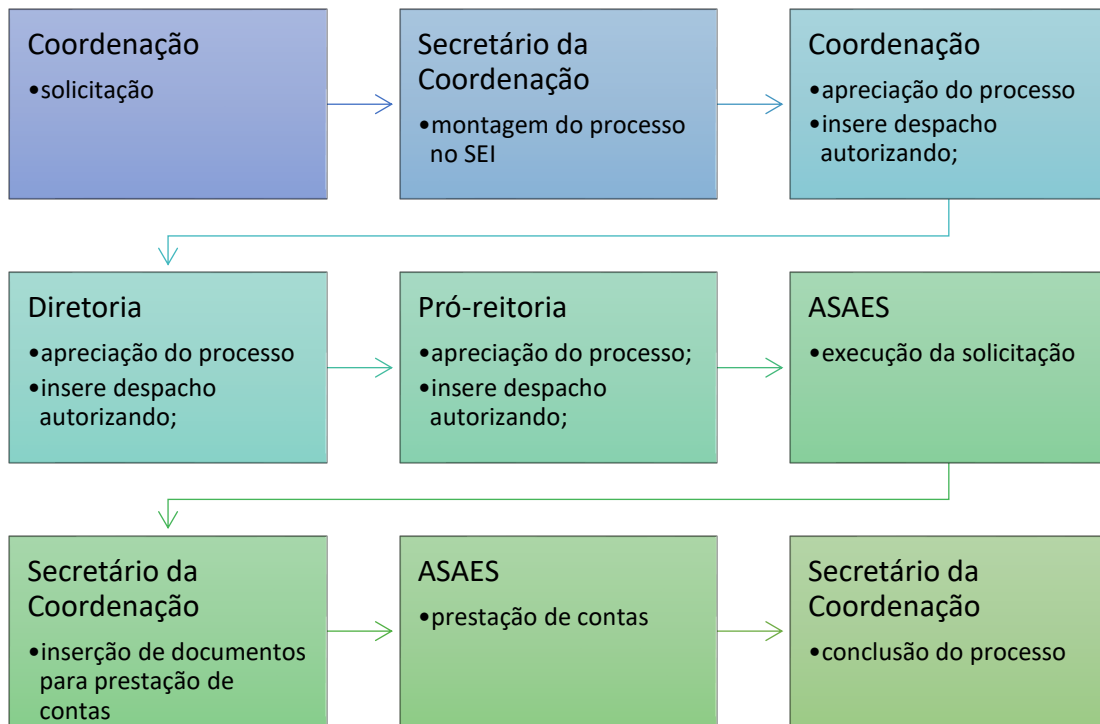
Coordenação
•solicitação

Secretário da Coordenação
•montagem do processo no SEI

Coordenação
•apreciação do processo
•insere despacho autorizando;

Diretoria
•apreciação do processo
•insere despacho autorizando;

Pró-reitoria
•apreciação do processo;
•insere despacho autorizando;

ASAES
•execução da solicitação

Secretário da Coordenação
•inserção de documentos para prestação de contas

ASAES
•prestação de contas

Secretário da Coordenação
•conclusão do processo